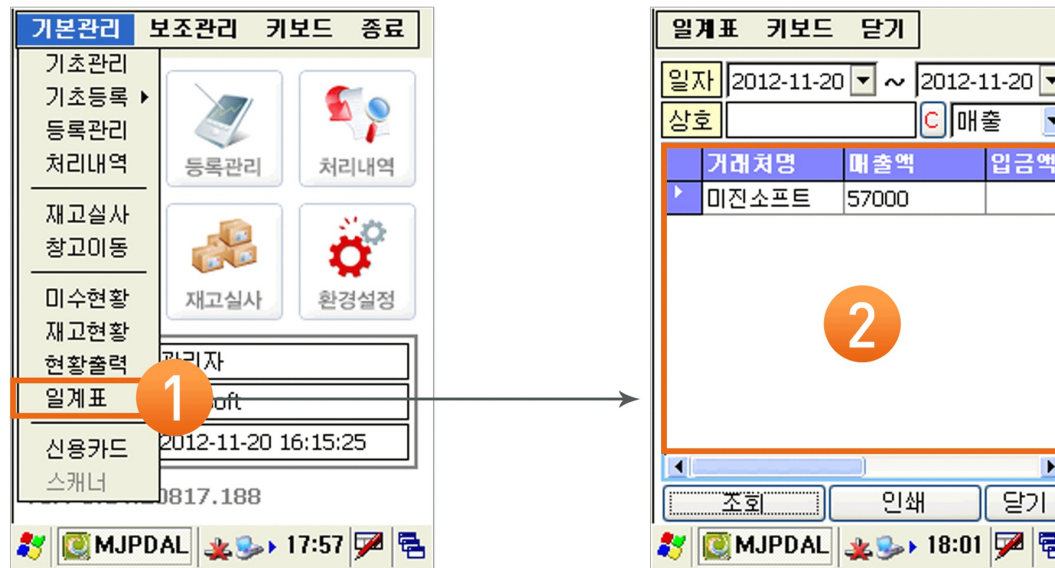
기본관리 보조관리 키보드 종료

기초관리
기초등록
등록관리
처리내역
재고실사
창고이동
미수현황
재고현황
현황출력
일계표
신용카드
스캐너

등록관리
처리내역
재고실사
환경설정

관리자
oft
2012-11-20 16:15:25
20817.188

1

MJPDAL 17:57

일계표 키보드 닫기

일자 2012-11-20 ~ 2012-11-20
상호 C 매출

| 거래처명 | 매출액 | 입금액 |
|---|---|---|
| 미진소프트 | 57000 | |

2

조회 인쇄 닫기

MJPDAL 18:01